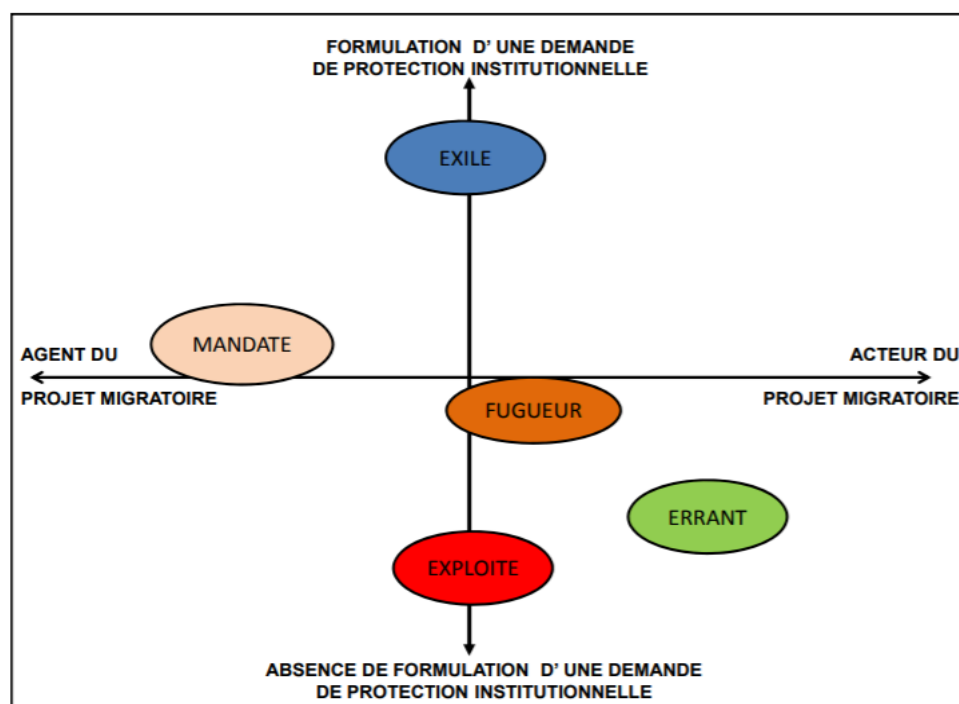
FORMULATION D' UNE DEMANDE DE PROTECTION INSTITUTIONNELLE

EXILE

MANDATE

AGENT DU PROJET MIGRATOIRE

ACTEUR DU PROJET MIGRATOIRE

FUGUEUR

ERRANT

EXPLOITE

ABSENCE DE FORMULATION D' UNE DEMANDE DE PROTECTION INSTITUTIONNELLE